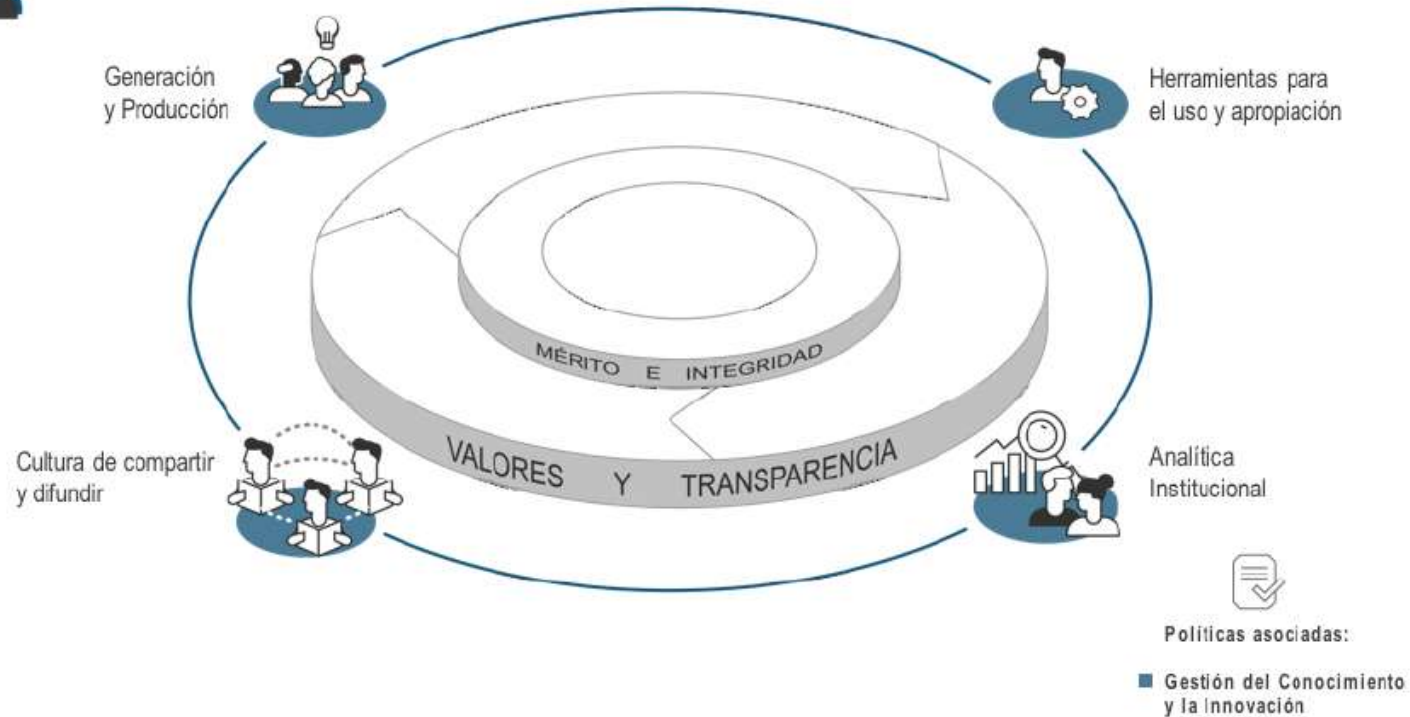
Generación y Producción

Herramientas para el uso y apropiación

MÉRITO E INTEGRIDAD

VALORES Y TRANSPARENCIA

Cultura de compartir y difundir

Analítica Institucional

Políticas asociadas:

Gestión del Conocimiento y la Innovación